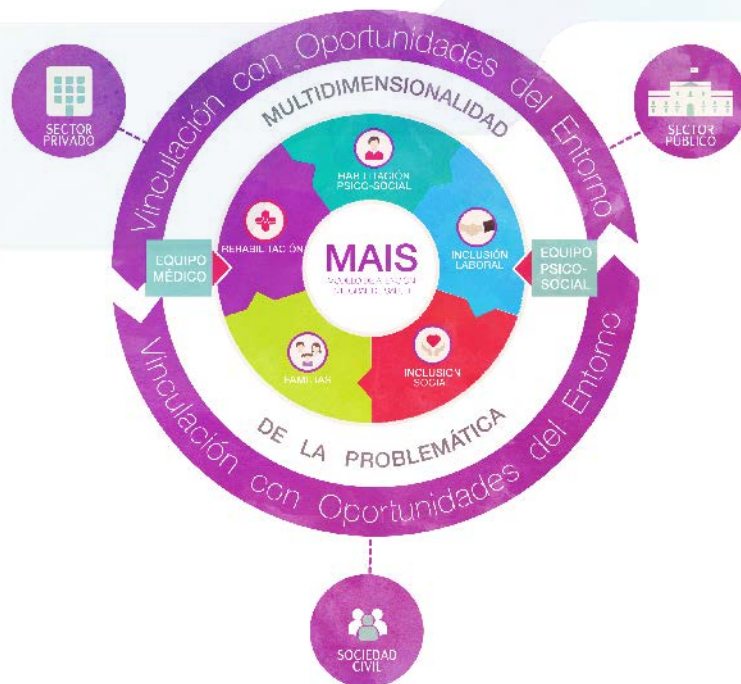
SECTOR PRIVADO

Vinculación con Oportunidades del Entorno

SECTOR PÚBLICO

MULTIDIMENSIONALIDAD

HABILITACIÓN PSICO-SOCIAL

REHABILITACIÓN

MAIS

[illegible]

INCLUSIÓN LABORAL

EQUIPO MÉDICO

EQUIPO PSICO-SOCIAL

FAMILIAR

INCLUSIÓN SOCIAL

DE LA PROBLEMÁTICA

Vinculación con Oportunidades del Entorno

SOCIEDAD CIVIL